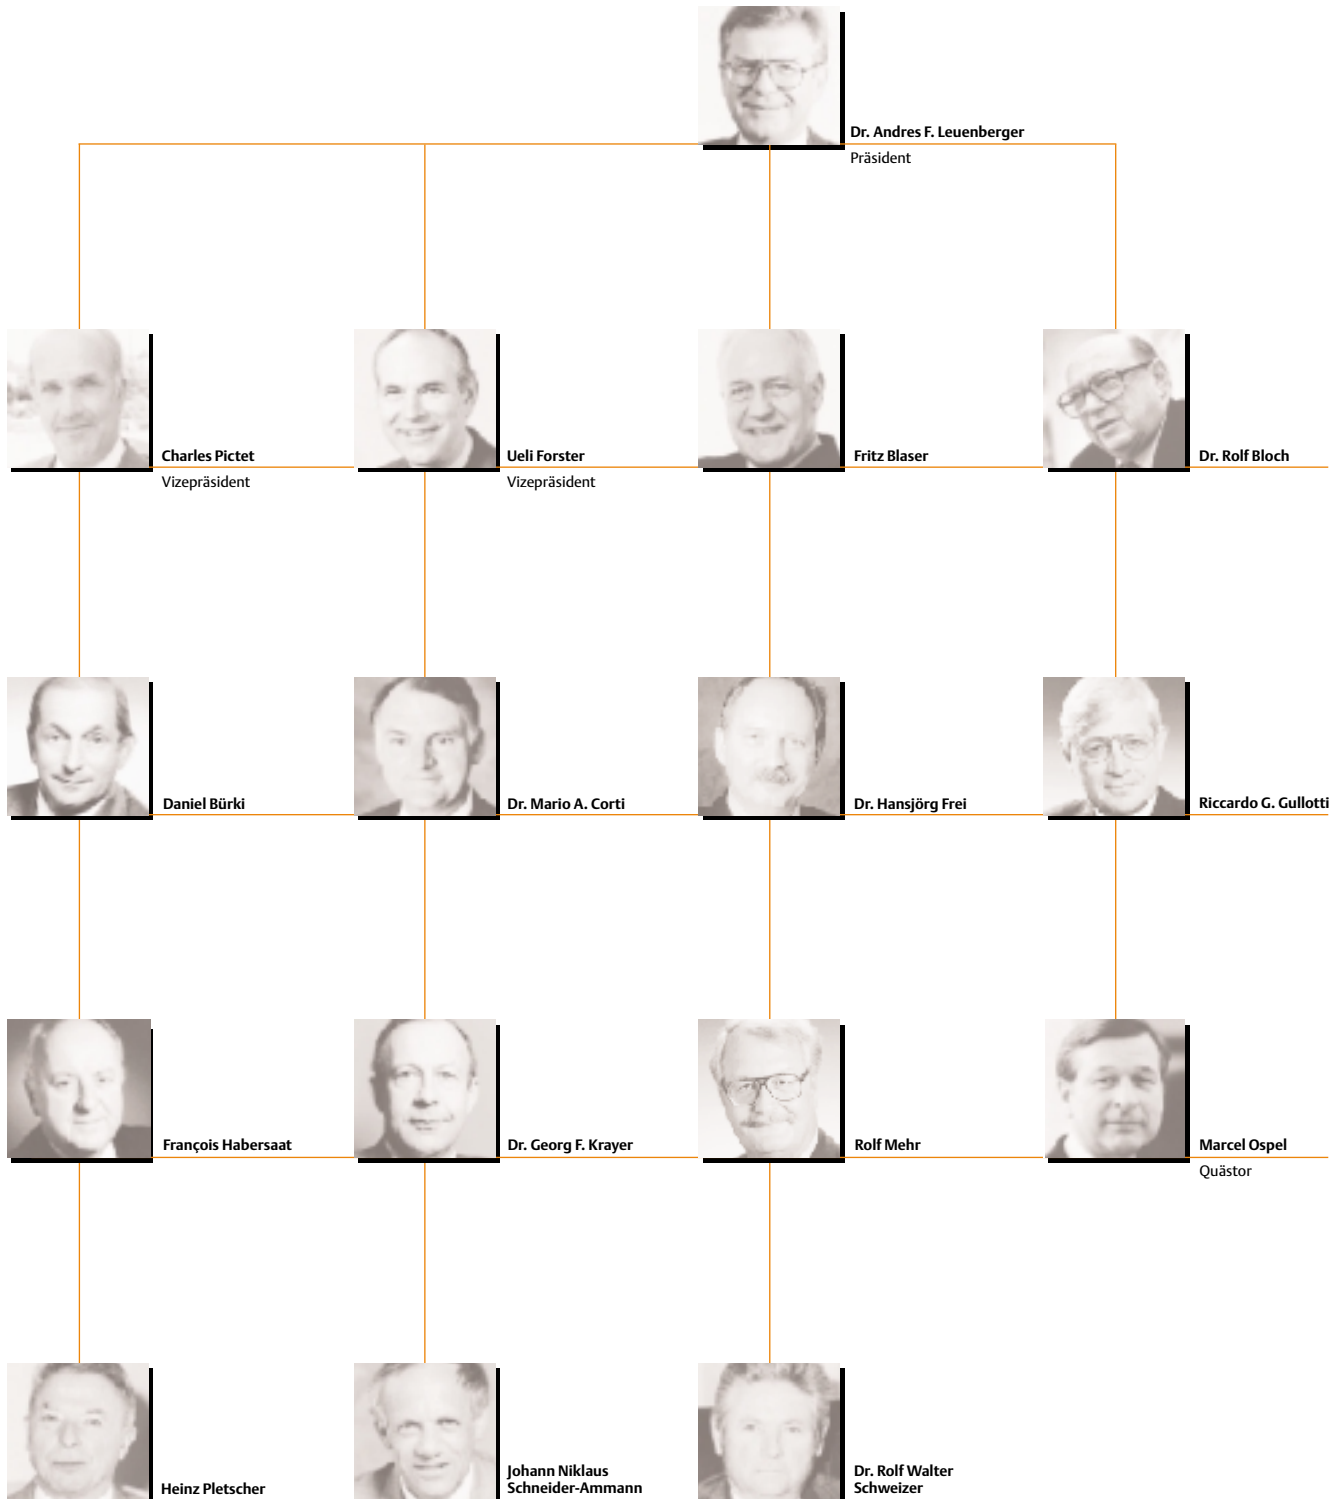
Dr. Andres F. Leuenberger
Präsident

Charles Pictet
Vizepräsident

Ueli Forster
Vizepräsident

Fritz Blaser

Dr. Rolf Bloch

Daniel Bürki

Dr. Mario A. Corti

Dr. Hansjörg Frei

Riccardo G. Gullotti

François Habersaat

Dr. Georg F. Krayer

Rolf Mehr

Marcel Ospel
Quästor

Heinz Pletscher

Johann Niklaus Schneider-Ammann

Dr. Rolf Walter Schweizer